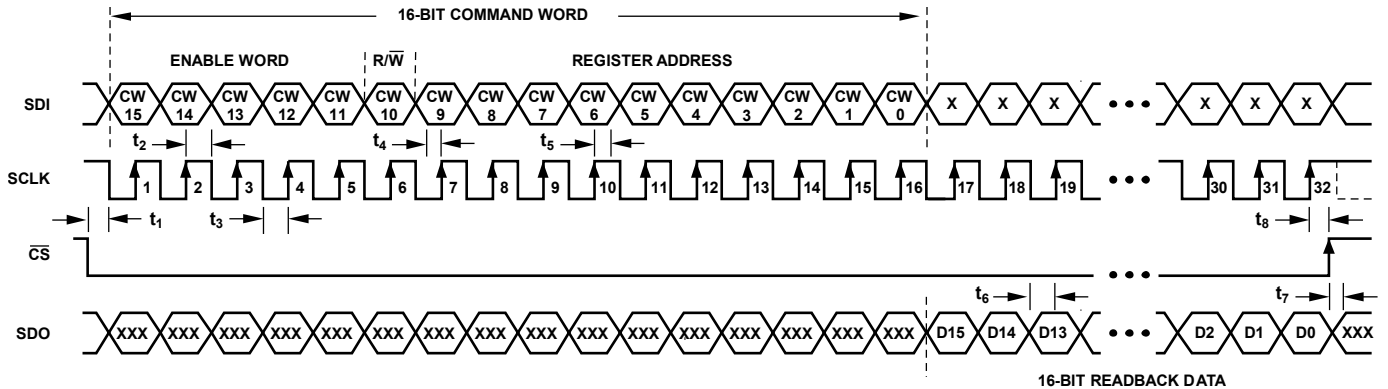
16-BIT COMMAND WORD

ENABLE WORD

$R/\overline{W}$

REGISTER ADDRESS

SDI

CW 15 CW 14 CW 13 CW 12 CW 11 CW 10 CW 9 CW 8 CW 7 CW 6 CW 5 CW 4 CW 3 CW 2 CW 1 CW 0 X X X • • • X X X

$t_2$ $t_4$ $t_5$

SCLK

1 2 3 4 5 6 7 8 9 10 11 12 13 14 15 16 17 18 19 • • • 30 31 32

$t_1$ $t_3$ $t_8$

$\overline{CS}$

• • •

$t_6$ $t_7$

SDO

XXX XXX XXX XXX XXX XXX XXX XXX XXX XXX XXX XXX XXX XXX XXX XXX D15 D14 D13 • • • D2 D1 D0 XXX

16-BIT READBACK DATA